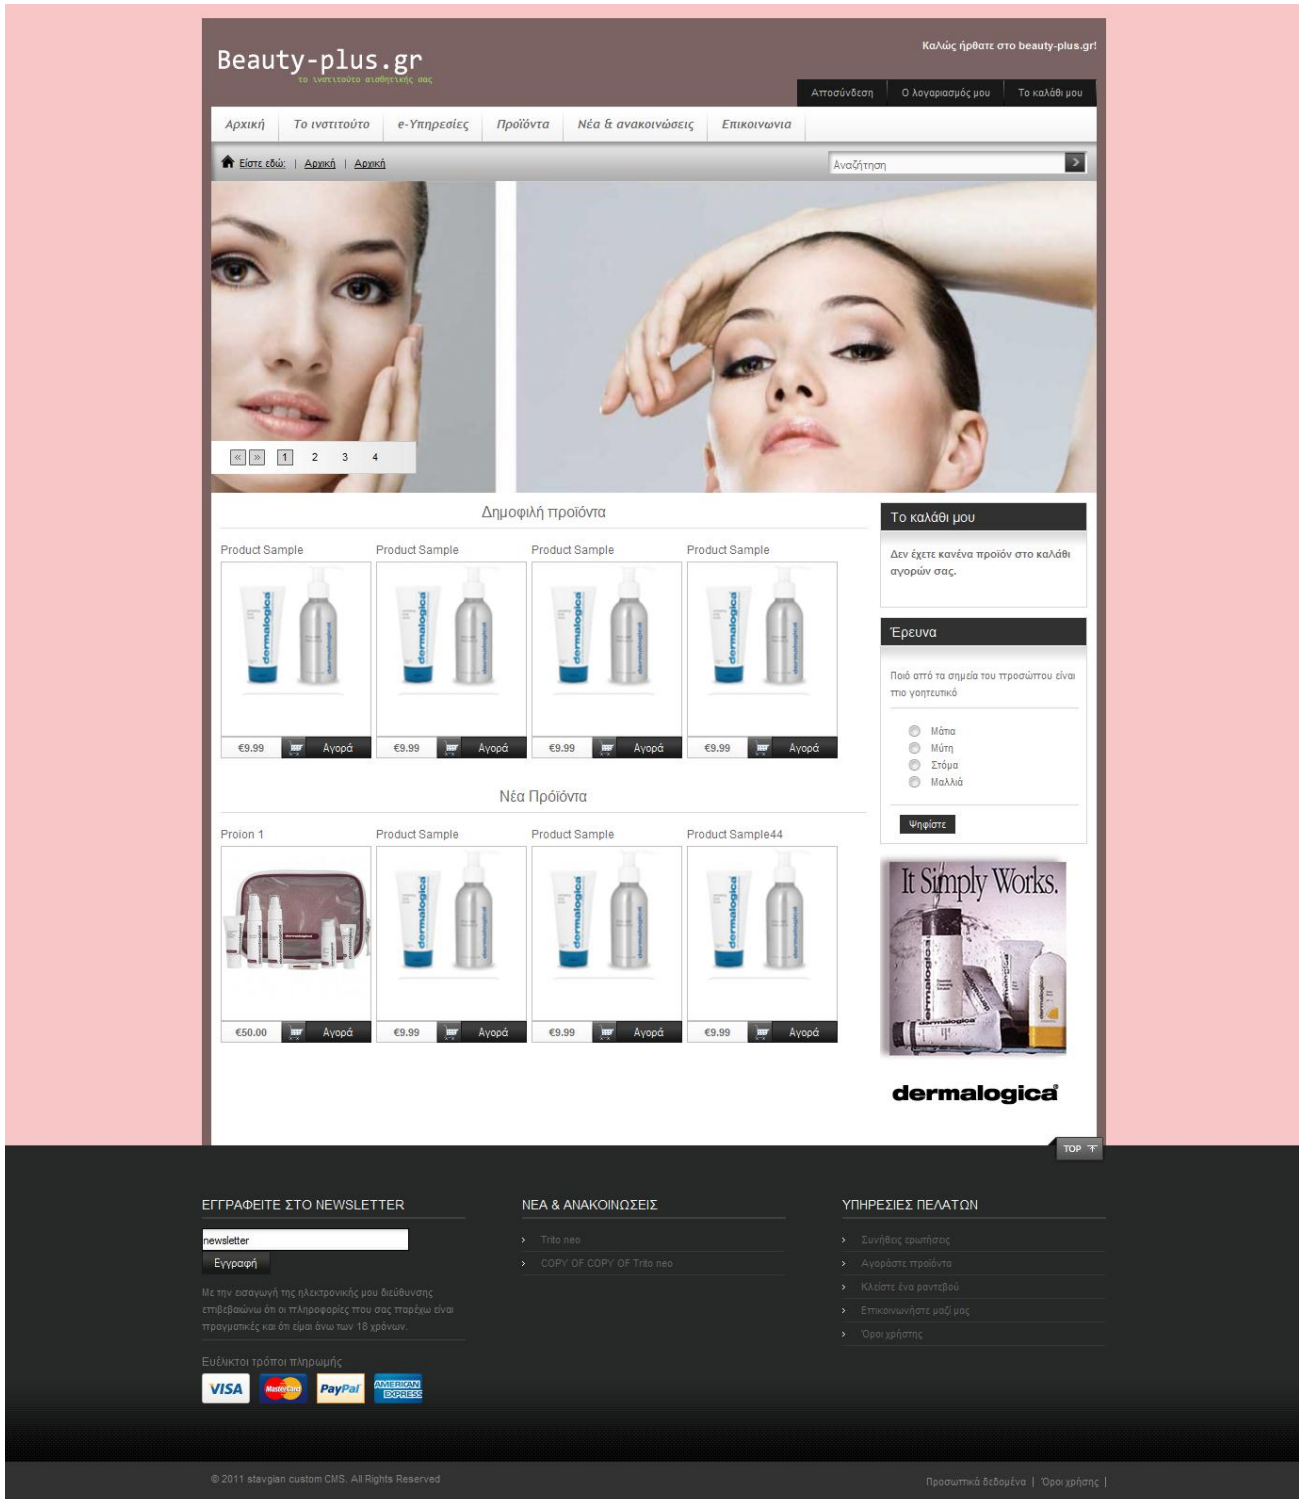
Beauty-plus.gr
το ινστιτούτο αισθητικής σας

Καλώς ήρθατε στο beauty-plus.gr!

Αποσύνδεση | Ο λογαριασμός μου | Το καλάθι μου

Αρχική | Το ινστιτούτο | e-Υπηρεσίες | Προϊόντα | Νέα & ανακοινώσεις | Επικοινωνία

Είστε εδώ: | Αρχική | Αρχική

Αναζήτηση

« » 1 2 3 4

Δημοφιλή προϊόντα

Product Sample
€9.99 Αγορά

Product Sample
€9.99 Αγορά

Product Sample
€9.99 Αγορά

Product Sample
€9.99 Αγορά

Νέα Προϊόντα

Proion 1
€50.00 Αγορά

Product Sample
€9.99 Αγορά

Product Sample
€9.99 Αγορά

Product Sample44
€9.99 Αγορά

Το καλάθι μου

Δεν έχετε κανένα προϊόν στο καλάθι αγορών σας.

Έρευνα

Ποιό από τα σημεία του προσώπου είναι πιο γοητευτικό

Μάτια
Μύτη
Στόμα
Μαλλιά

Ψηφίστε

It Simply Works.

dermalogica

TOP

ΕΓΓΡΑΦΕΙΤΕ ΣΤΟ NEWSLETTER

newsletter

Εγγραφή

Με την εισαγωγή της ηλεκτρονικής μου διεύθυνσης επιβεβαιώνω ότι οι πληροφορίες που σας παρέχω είναι πραγματικές και ότι είμαι άνω των 18 χρόνων.

Ευέλικτοι τρόποι πληρωμής

VISA MasterCard PayPal AMERICAN EXPRESS

ΝΕΑ & ΑΝΑΚΟΙΝΩΣΕΙΣ

Trito neo
COPY OF COPY OF Trito neo

ΥΠΗΡΕΣΙΕΣ ΠΕΛΑΤΩΝ

Συνήθεις ερωτήσεις
Αγοράστε προϊόντα
Κλείστε ένα ραντεβού
Επικοινωνήστε μαζί μας
Όροι χρήσης

© 2011 stavgian custom CMS. All Rights Reserved

Προσωπικά δεδομένα | Όροι χρήσης |